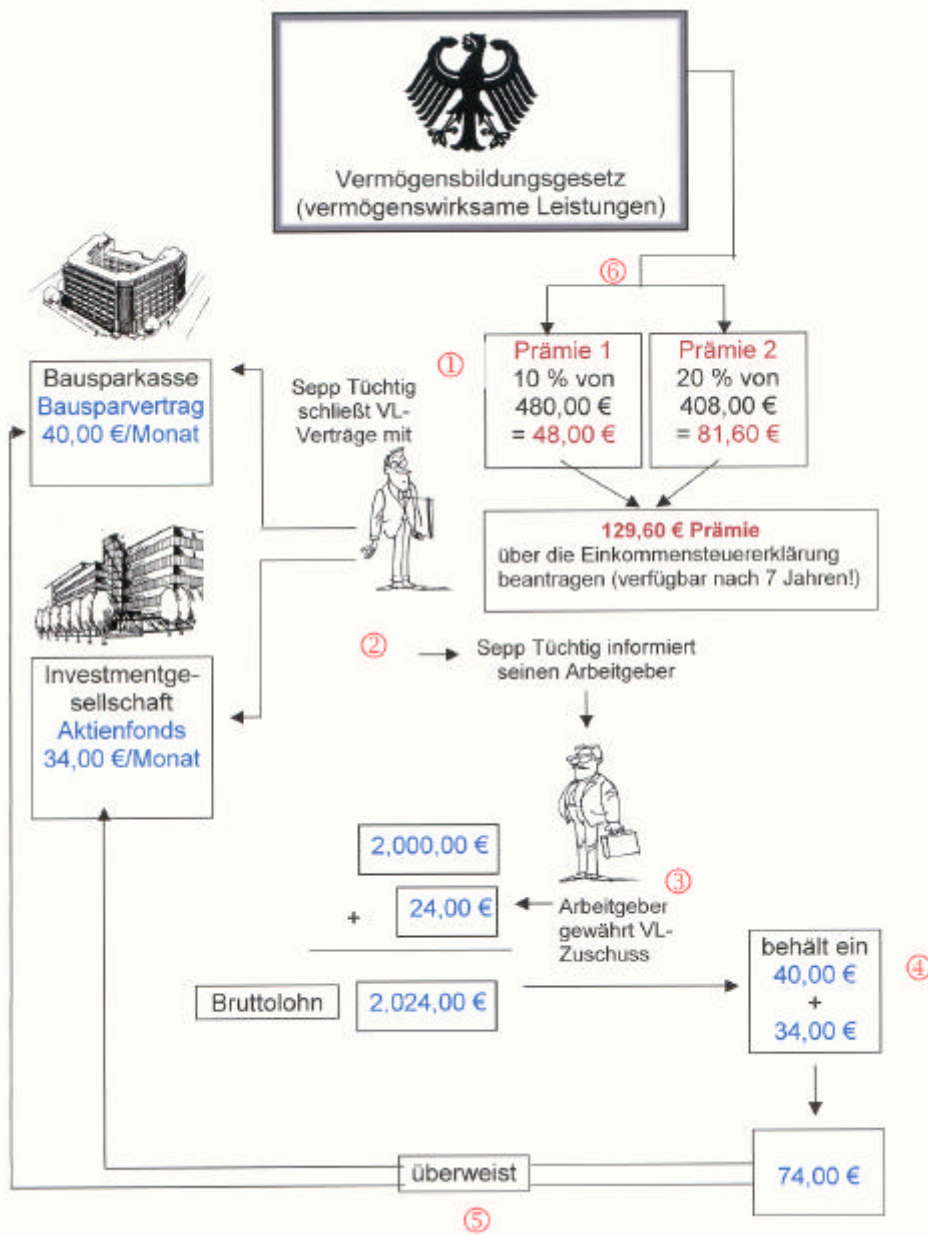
Vermögensbildungsgesetz
(vermögenswirksame Leistungen)

⑥

①

Prämie 1
10 % von
480,00 €
= 48,00 €

Prämie 2
20 % von
408,00 €
= 81,60 €

Bausparkasse
Bausparvertrag
40,00 €/Monat

Sepp Tüchtig schließt VL-Verträge mit

129,60 € Prämie
über die Einkommensteuererklärung beantragen (verfügbar nach 7 Jahren!)

②

Sepp Tüchtig informiert seinen Arbeitgeber

Investmentgesellschaft
Aktienfonds
34,00 €/Monat

2.000,00 €

③

+ 24,00 €

Arbeitgeber gewährt VL-Zuschuss

behält ein
40,00 €
+
34,00 €

④

Bruttolohn 2.024,00 €

überweist

74,00 €

⑤